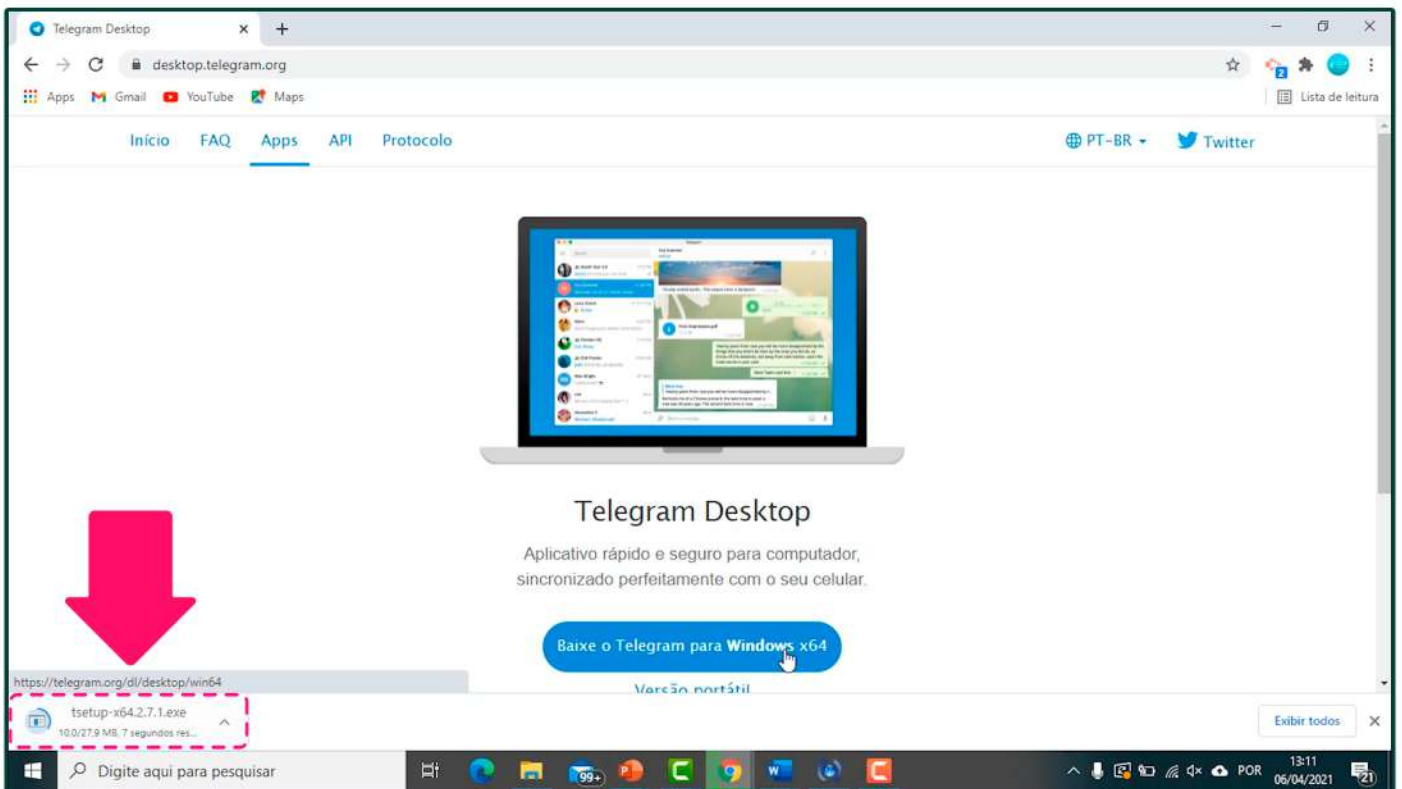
Telegram Desktop ×

desktop.telegram.org

Apps Gmail YouTube Maps

Lista de leitura

Início FAQ Apps API Protocolo

PT-BR Twitter

Telegram Desktop

Aplicativo rápido e seguro para computador, sincronizado perfeitamente com o seu celular.

Baixe o Telegram para Windows x64

Versão portátil

https://telegram.org/dl/desktop/win64

tsetup-x64.2.7.1.exe
10,0/27,9 MB, 7 segundos res...

Exibir todos

Digite aqui para pesquisar

99+

POR 13:11 06/04/2021

21